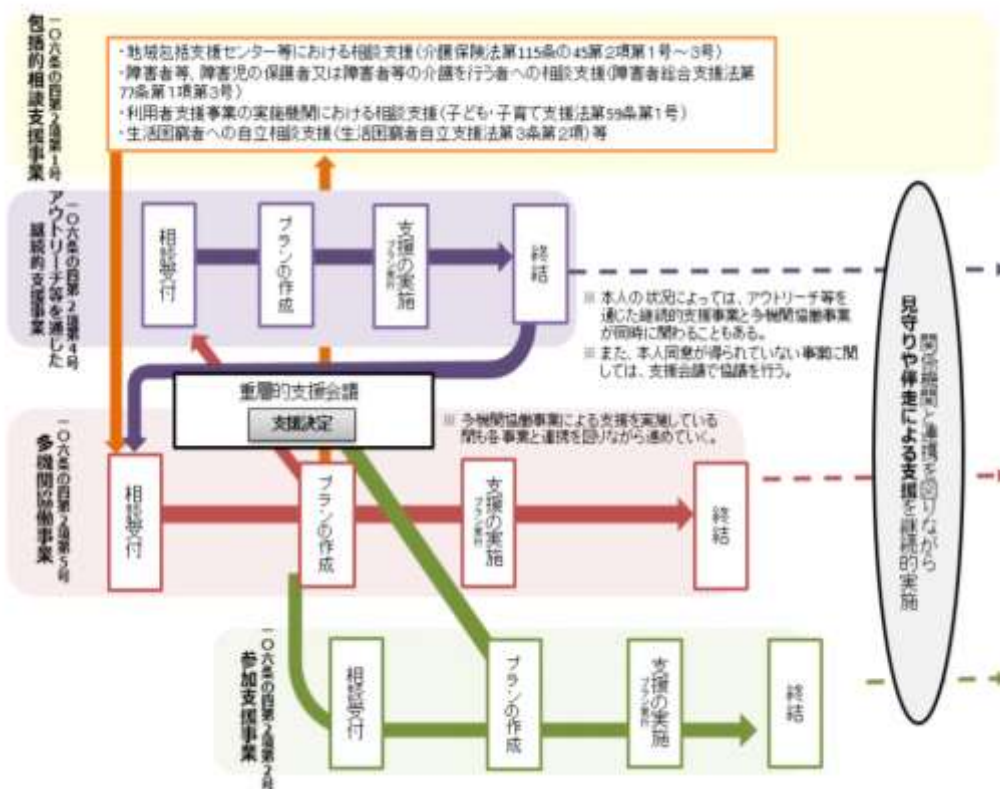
包括的相談支援事業
一〇六条の四第２項第１号

・地域包括支援センター等における相談支援（介護保険法第115条の45第2項第1号～3号）
・障害者等、障害児の保護者又は障害者等の介護を行う者への相談支援（障害者総合支援法第77条第1項第3号）
・利用者支援事業の実施機関における相談支援（子ども・子育て支援法第59条第1号）
・生活困窮者への自立相談支援（生活困窮者自立支援法第3条第2項）等

アウトリーチ等を通じた継続的支援事業
一〇六条の四第２項第４号

相談受付
プランの作成
支援の実施
プラン実行
終結

※ 本人の状況によっては、アウトリーチ等を通じた継続的支援事業と多機関協働事業が同時に関わることもある。
※ また、本人同意が得られていない事案に関しては、支援会議で協議を行う。

重層的支援会議
支援決定

※ 多機関協働事業による支援を実施している間も各事業と連携を図りながら進めていく。

多機関協働事業
一〇六条の四第２項第５号

相談受付
プランの作成
支援の実施
プラン実行
終結

参加支援事業
一〇六条の四第２項第２号

相談受付
プランの作成
支援の実施
プラン実行
終結

関係機関と連携を図りながら見守りや伴走による支援を継続的実施